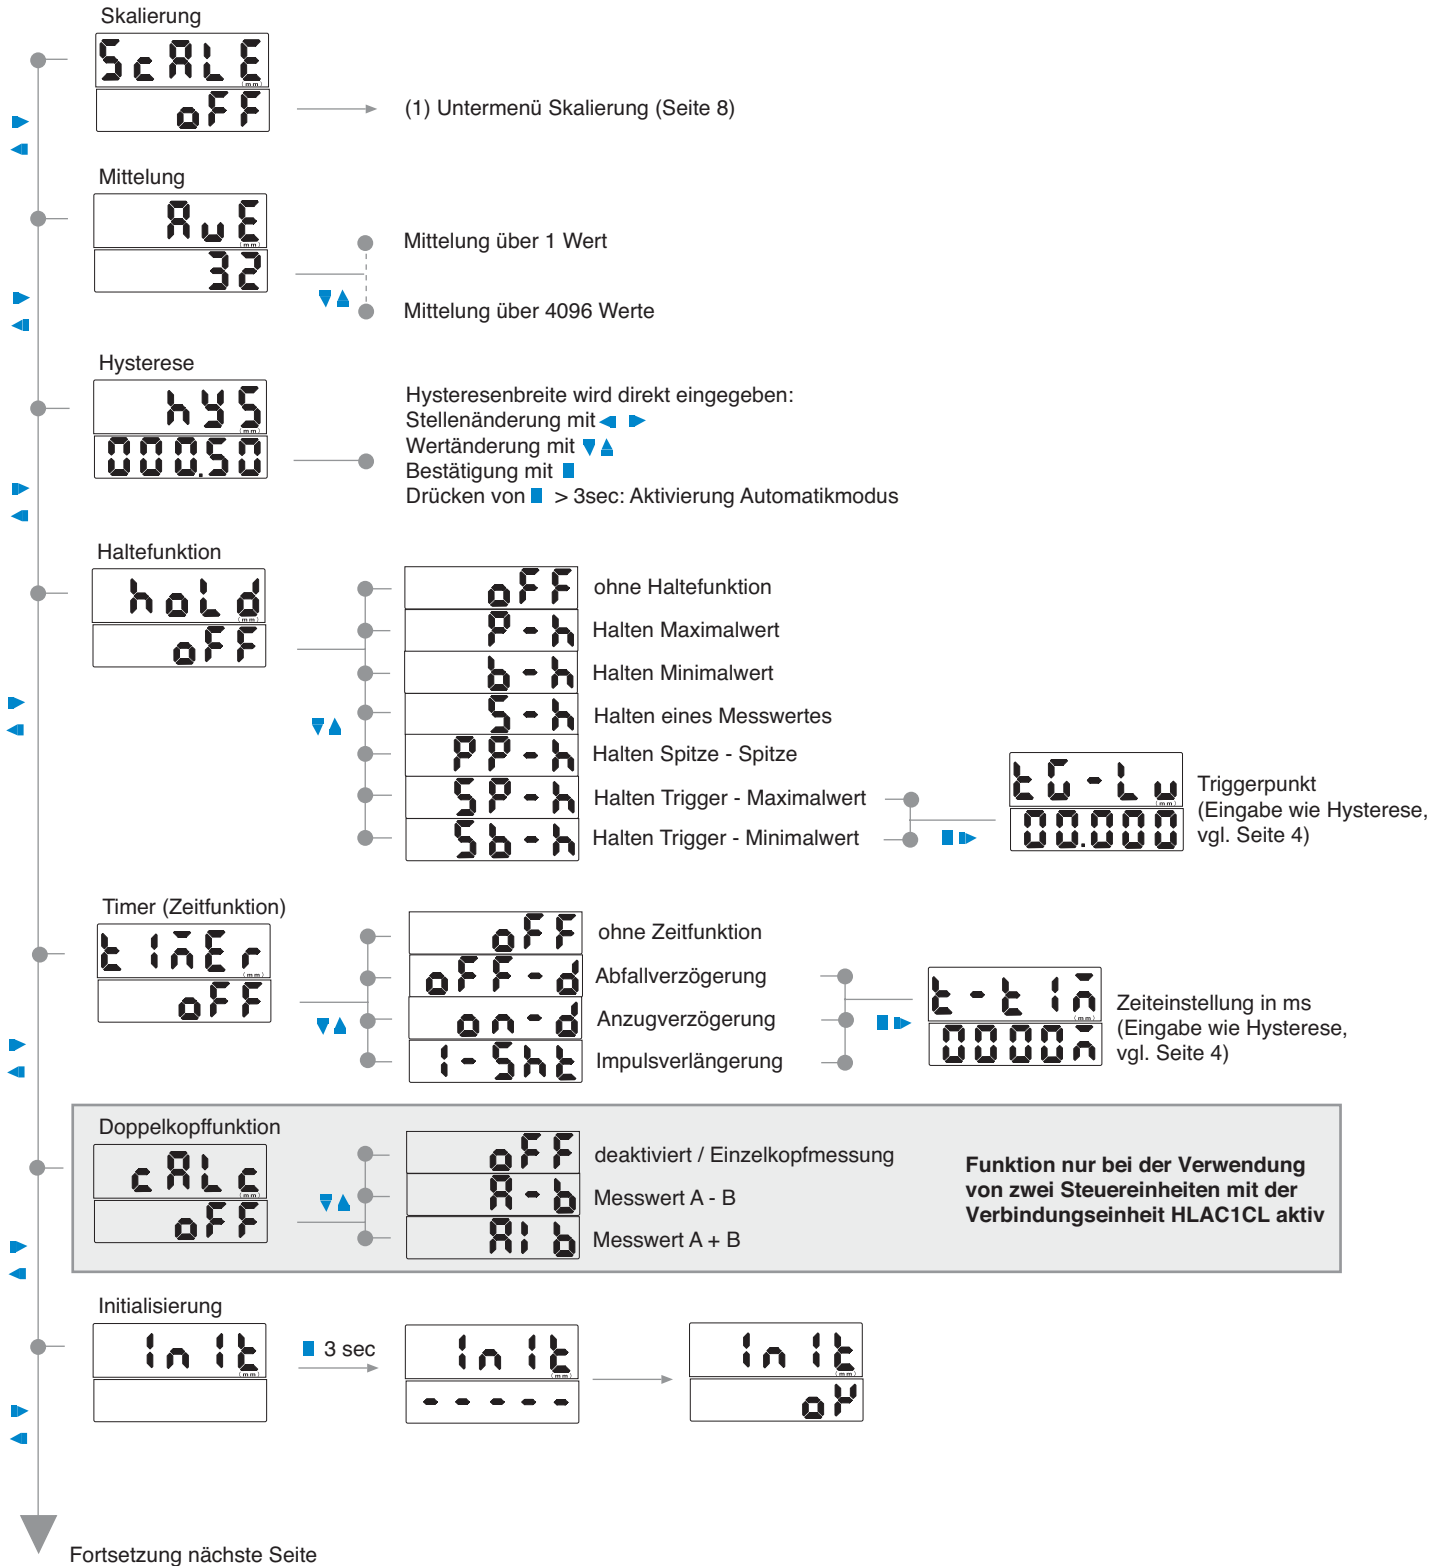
Skalierung

ScALE
oFF

(1) Untermenü Skalierung (Seite 8)

Mittelung

AvE
32

Mittelung über 1 Wert

Mittelung über 4096 Werte

Hysterese

hyS
000.50

Hysteresenbreite wird direkt eingegeben:
Stellenänderung mit
Wertänderung mit
Bestätigung mit
Drücken von > 3sec: Aktivierung Automatikmodus

Haltefunktion

hoLd
oFF

oFF ohne Haltefunktion
P-h Halten Maximalwert
b-h Halten Minimalwert
S-h Halten eines Messwertes
PP-h Halten Spitze - Spitze
SP-h Halten Trigger - Maximalwert
Sb-h Halten Trigger - Minimalwert

tG-Lv
00.000

Triggerpunkt (Eingabe wie Hysterese, vgl. Seite 4)

Timer (Zeitfunktion)

timEr
oFF

oFF ohne Zeitfunktion
oFF-d Abfallverzögerung
on-d Anzugverzögerung
1-Sht Impulsverlängerung

t-tim
0000m

Zeiteinstellung in ms (Eingabe wie Hysterese, vgl. Seite 4)

Doppelkopffunktion

cALc
oFF

oFF deaktiviert / Einzelkopfmessung
A-b Messwert A - B
A+b Messwert A + B

**Funktion nur bei der Verwendung von zwei Steuereinheiten mit der Verbindungseinheit HLAC1CL aktiv**

Initialisierung

init

3 sec

init
-----

init
oK

Fortsetzung nächste Seite